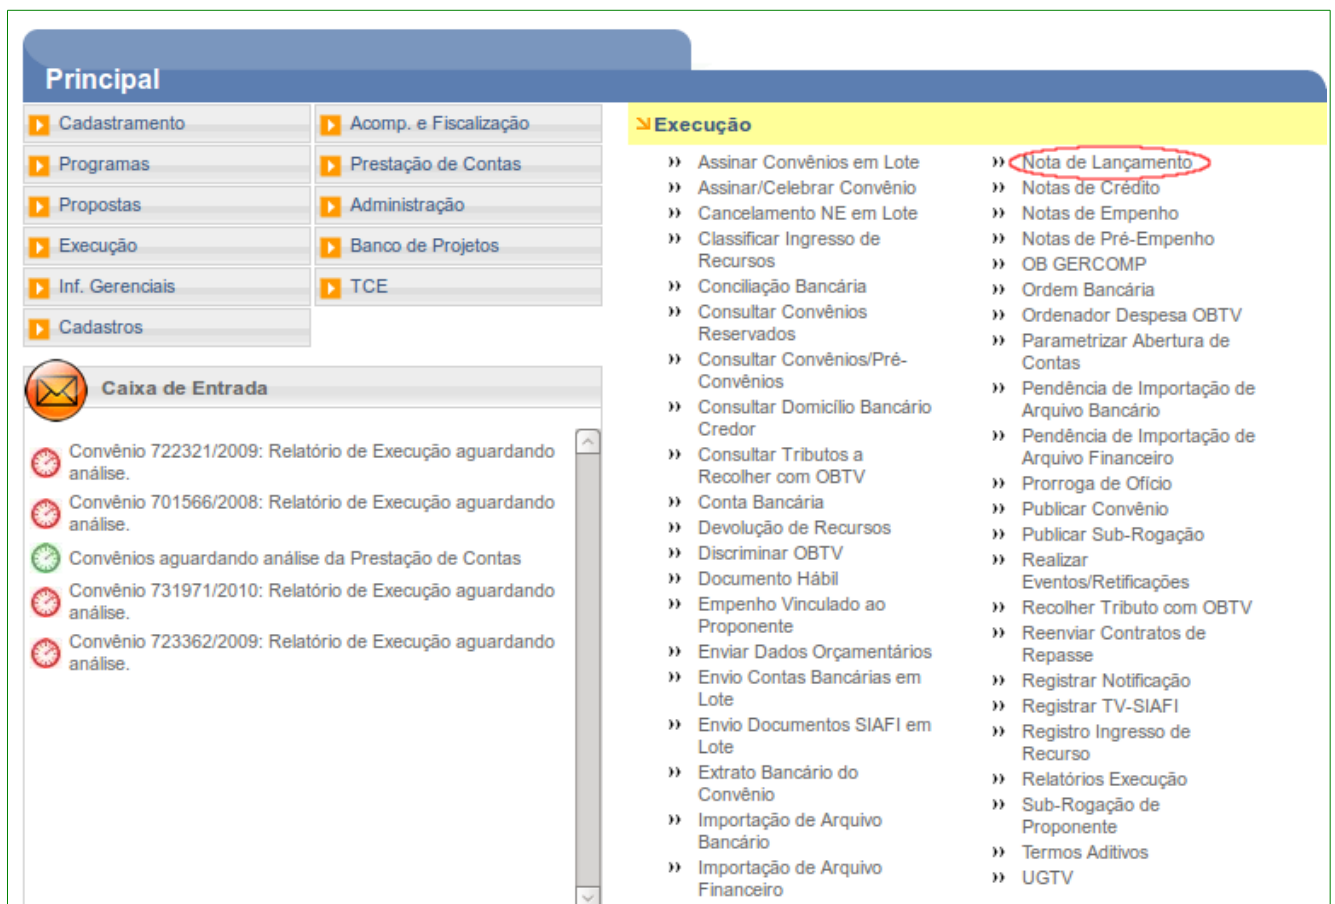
Principal

Cadastramento
Acomp. e Fiscalização
Programas
Prestação de Contas
Propostas
Administração
Execução
Banco de Projetos
Inf. Gerenciais
TCE
Cadastros

Caixa de Entrada

Convênio 722321/2009: Relatório de Execução aguardando análise.
Convênio 701566/2008: Relatório de Execução aguardando análise.
Convênios aguardando análise da Prestação de Contas
Convênio 731971/2010: Relatório de Execução aguardando análise.
Convênio 723362/2009: Relatório de Execução aguardando análise.

Execução

Assinar Convênios em Lote
Assinar/Celebrar Convênio
Cancelamento NE em Lote
Classificar Ingresso de Recursos
Conciliação Bancária
Consultar Convênios Reservados
Consultar Convênios/Pré-Convênios
Consultar Domicílio Bancário Credor
Consultar Tributos a Recolher com OBTV
Conta Bancária
Devolução de Recursos
Discriminar OBTV
Documento Hábil
Empenho Vinculado ao Proponente
Enviar Dados Orçamentários
Envio Contas Bancárias em Lote
Envio Documentos SIAFI em Lote
Extrato Bancário do Convênio
Importação de Arquivo Bancário
Importação de Arquivo Financeiro

Nota de Lançamento
Notas de Crédito
Notas de Empenho
Notas de Pré-Empenho
OB GERCOMP
Ordem Bancária
Ordenador Despesa OBTV
Parametrizar Abertura de Contas
Pendência de Importação de Arquivo Bancário
Pendência de Importação de Arquivo Financeiro
Prorroga de Ofício
Publicar Convênio
Publicar Sub-Rogação
Realizar Eventos/Retificações
Recolher Tributo com OBTV
Reenviar Contratos de Repasse
Registrar Notificação
Registrar TV-SIAFI
Registro Ingresso de Recurso
Relatórios Execução
Sub-Rogação de Proponente
Termos Aditivos
UGTV